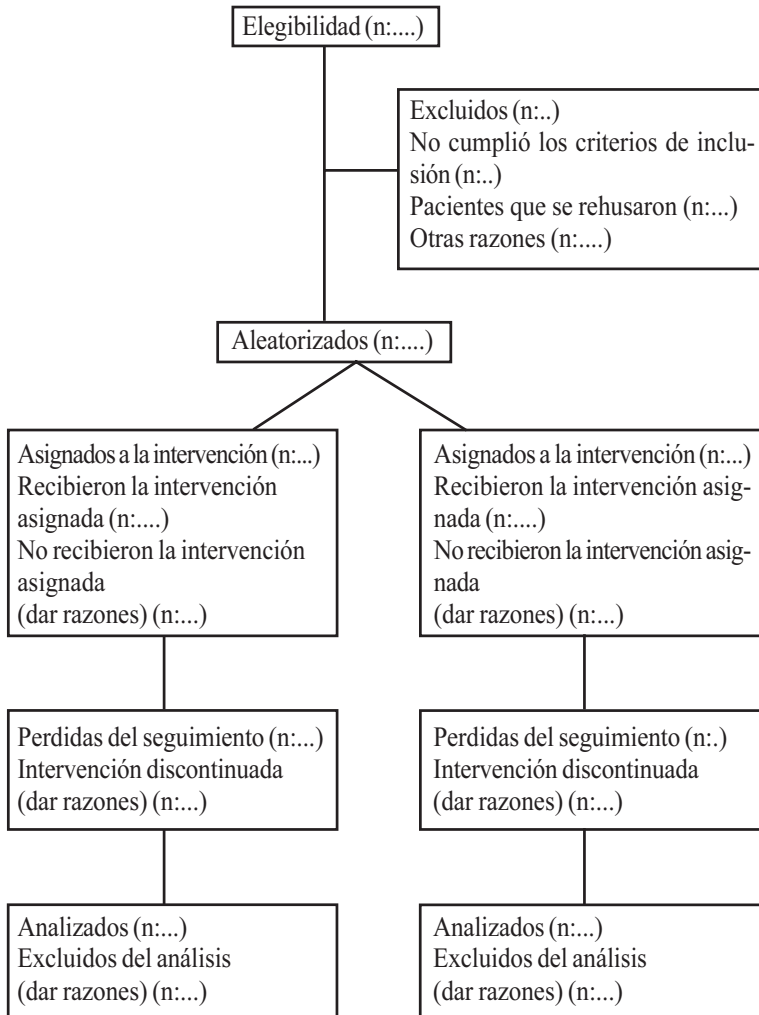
Elegibilidad (n:....)

Excluidos (n:..)
No cumplió los criterios de inclusión (n:..)
Pacientes que se rehusaron (n:...)
Otras razones (n:....)

Aleatorizados (n:....)

Asignados a la intervención (n:...)
Recibieron la intervención asignada (n:....)
No recibieron la intervención asignada
(dar razones) (n:...)

Perdidas del seguimiento (n:...)
Intervención discontinuada
(dar razones) (n:...)

Analizados (n:...)
Excluidos del análisis
(dar razones) (n:...)

Asignados a la intervención (n:...)
Recibieron la intervención asignada (n:....)
No recibieron la intervención asignada
(dar razones) (n:...)

Perdidas del seguimiento (n:.)
Intervención discontinuada
(dar razones) (n:...)

Analizados (n:...)
Excluidos del análisis
(dar razones) (n:...)